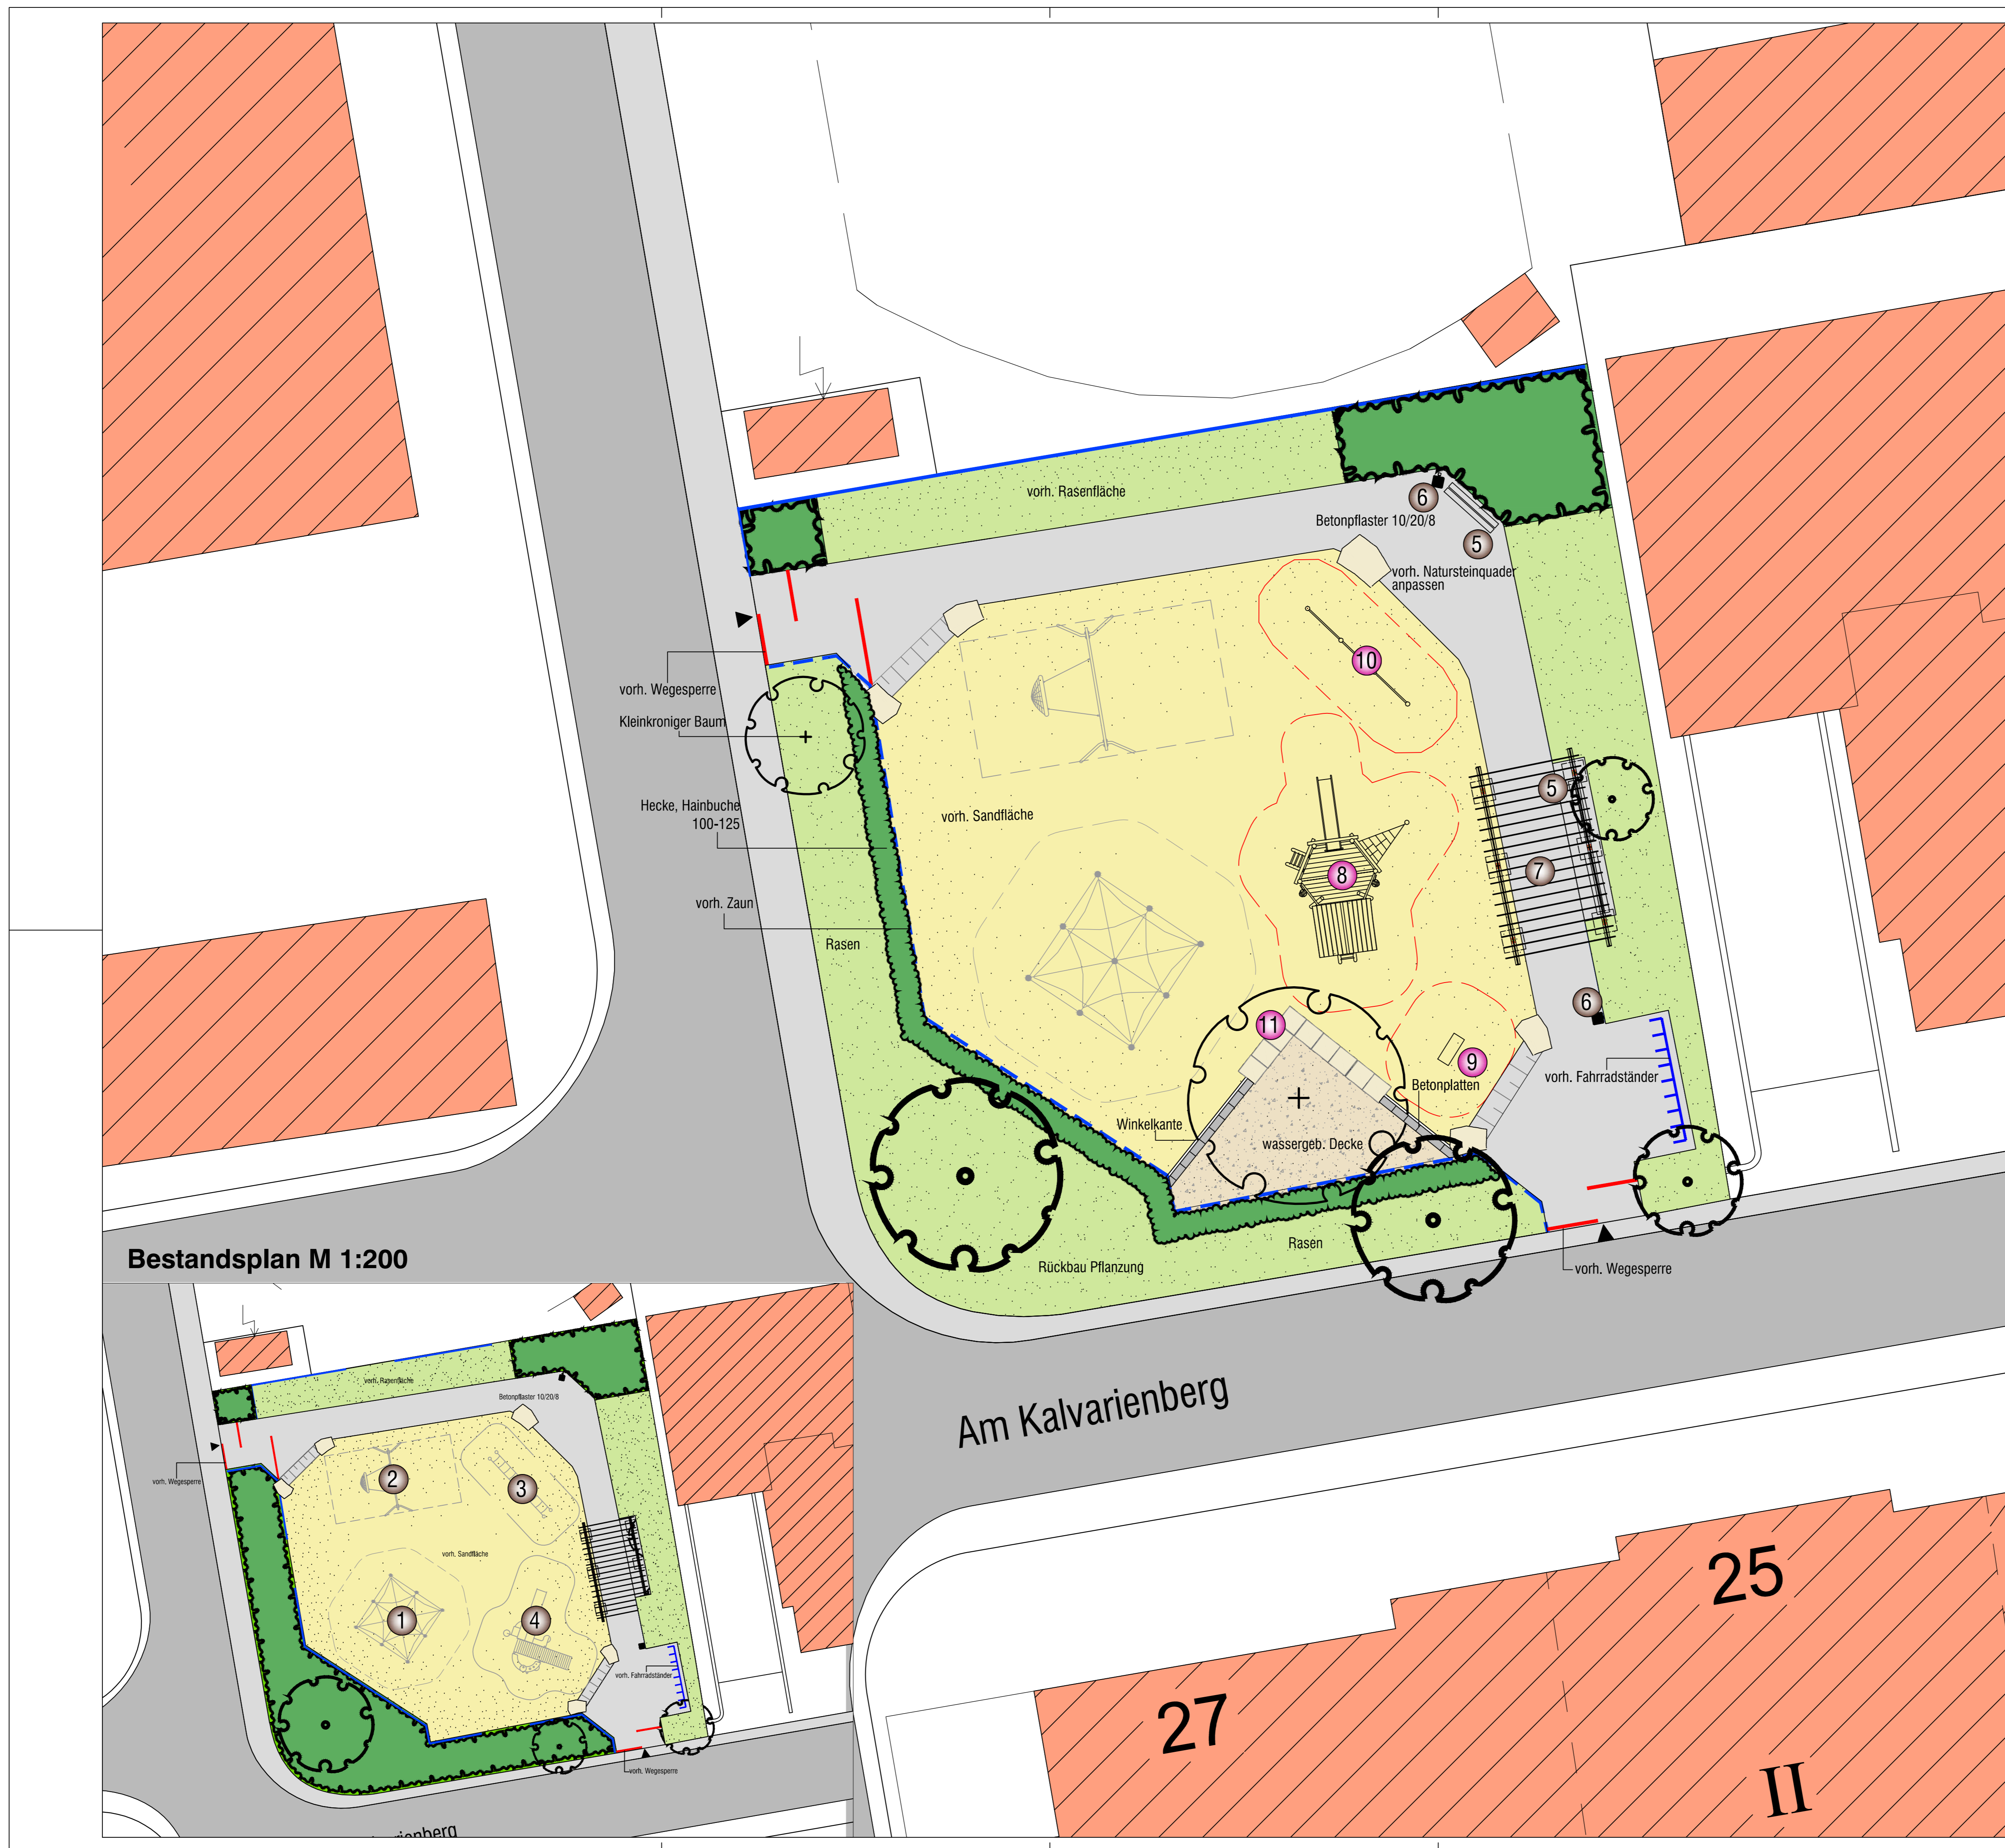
vorh. Rasenfläche
6
Betonpflaster 10/20/8
5
vorh. Natursteinquader anpassen
10
vorh. Wegesperre
Kleinkroniger Baum
Hecke, Hainbuche 100-125
vorh. Sandfläche
5
7
8
vorh. Zaun
Rasen
6
11
9
vorh. Fahrradständer
Betonplatten
Winkelkante
wassergeb. Decke
Rasen
Rückbau Pflanzung
vorh. Wegesperre
Bestandsplan M 1:200
Am Kalvarienberg
vorh. Rasenfläche
Betonpflaster 10/20/8
vorh. Wegesperre
2
3
vorh. Sandfläche
1
4
vorh. Fahrradständer
vorh. Wegesperre
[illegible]rienberg
25
27
II